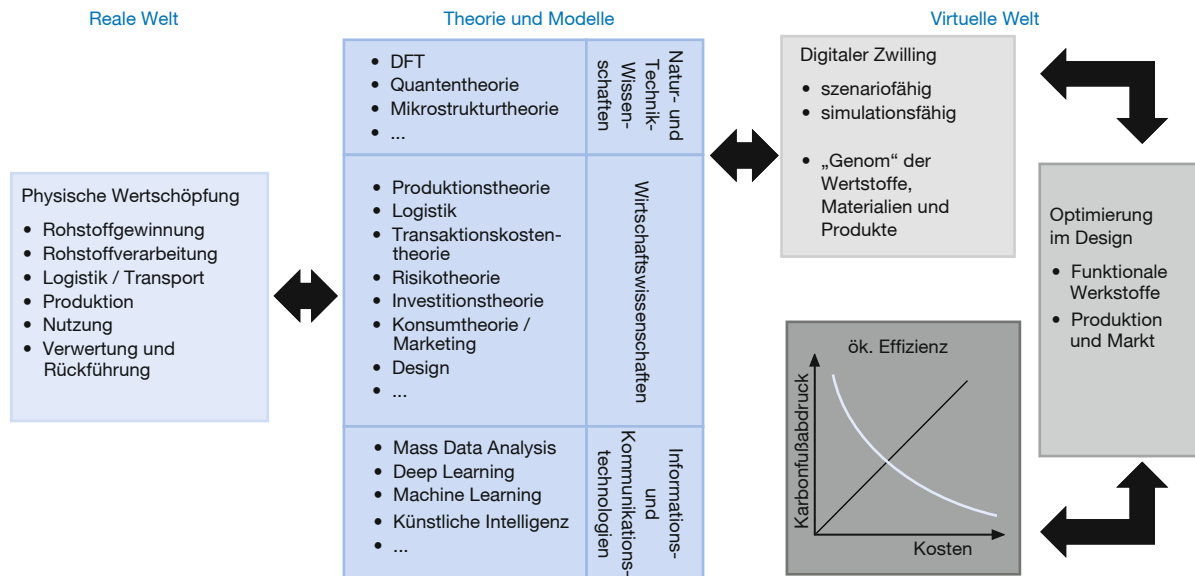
Reale Welt

Theorie und Modelle

Virtuelle Welt

Physische Wertschöpfung

- Rohstoffgewinnung
- Rohstoffverarbeitung
- Logistik / Transport
- Produktion
- Nutzung
- Verwertung und Rückführung

- DFT
- Quantentheorie
- Mikrostrukturtheorie
- ...

Natur- und Technikwissenschaften

- Produktionstheorie
- Logistik
- Transaktionskostentheorie
- Risikotheorie
- Investitionstheorie
- Konsumtheorie / Marketing
- Design
- ...

Wirtschaftswissenschaften

- Mass Data Analysis
- Deep Learning
- Machine Learning
- Künstliche Intelligenz
- ...

Informations- und Kommunikationstechnologien

Digitaler Zwilling

- szenariofähig
- simulationsfähig
- „Genom" der Wertstoffe, Materialien und Produkte

Optimierung im Design

- Funktionale Werkstoffe
- Produktion und Markt

ök. Effizienz

Karbonfußabdruck

Kosten